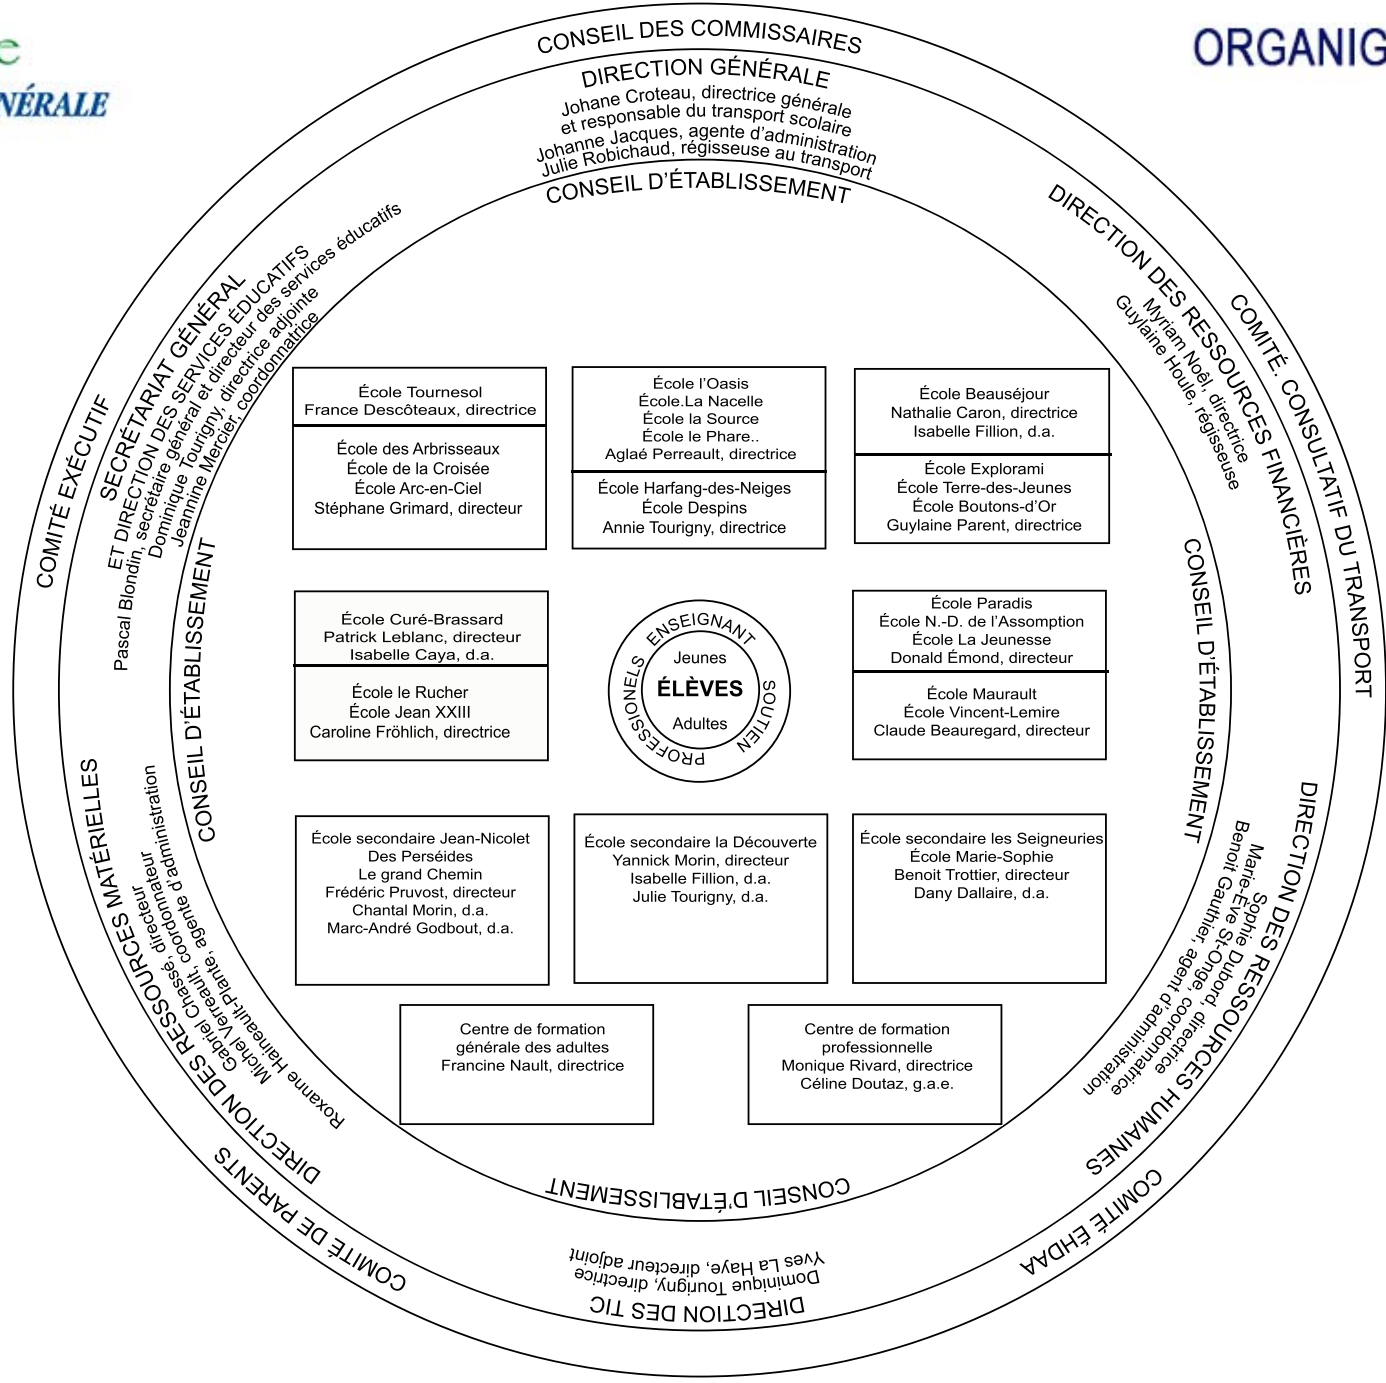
e
NÉRALE

ORGANIG

CONSEIL DES COMMISSAIRES
DIRECTION GÉNÉRALE
Johane Croteau, directrice générale et responsable du transport scolaire
Johanne Jacques, agente d'administration
Julie Robichaud, régisseuse au transport
CONSEIL D'ÉTABLISSEMENT

DIRECTION DES RESSOURCES FINANCIÈRES
Myriam Noël, directrice
Guylaine Houle, régisseuse

COMITÉ CONSULTATIF DU TRANSPORT

COMITÉ EXÉCUTIF

SECRÉTARIAT GÉNÉRAL ET DIRECTION DES SERVICES ÉDUCATIFS
Pascal Blondin, secrétaire général et directeur des services éducatifs
Dominique Tourigny, directrice adjointe
Jeannine Mercier, coordonnatrice

CONSEIL D'ÉTABLISSEMENT

École Tournesol
France Descôteaux, directrice

École des Arbrisseaux
École de la Croisée
École Arc-en-Ciel
Stéphane Grimard, directeur

École l'Oasis
École.La Nacelle
École la Source
École le Phare..
Aglaé Perreault, directrice

École Harfang-des-Neiges
École Despins
Annie Tourigny, directrice

École Beauséjour
Nathalie Caron, directrice
Isabelle Fillion, d.a.

École Explorami
École Terre-des-Jeunes
École Boutons-d'Or
Guylaine Parent, directrice

École Curé-Brassard
Patrick Leblanc, directeur
Isabelle Caya, d.a.

École le Rucher
École Jean XXIII
Caroline Fröhlich, directrice

ENSEIGNANT
SOUTIEN
PROFESSIONELS
Jeunes
ÉLÈVES
Adultes

École Paradis
École N.-D. de l'Assomption
École La Jeunesse
Donald Émond, directeur

École Maurault
École Vincent-Lemire
Claude Beauregard, directeur

CONSEIL D'ÉTABLISSEMENT

École secondaire Jean-Nicolet
Des Perséides
Le grand Chemin
Frédéric Pruvost, directeur
Chantal Morin, d.a.
Marc-André Godbout, d.a.

École secondaire la Découverte
Yannick Morin, directeur
Isabelle Fillion, d.a.
Julie Tourigny, d.a.

École secondaire les Seigneuries
École Marie-Sophie
Benoit Trottier, directeur
Dany Dallaire, d.a.

Centre de formation générale des adultes
Francine Nault, directrice

Centre de formation professionnelle
Monique Rivard, directrice
Céline Doutaz, g.a.e.

DIRECTION DES RESSOURCES MATÉRIELLES
Michel Hainault-Plante, directeur
Gabriel Chassé, coordonnateur
Valérie Veilleux-Gauthier, coordonnatrice
Roxanne Hainault, agente d'administration

DIRECTION DES RESSOURCES HUMAINES
Marie-Sophie Dubord, directrice
Benoit St-Onge, coordonnateur
Gauthier, agent d'administration

CONSEIL D'ÉTABLISSEMENT

COMITÉ DE PARENTS

DIRECTION DES TIC
Dominique Tourigny, directrice
Yves La Haye, directeur adjoint

COMITÉ EHDAA